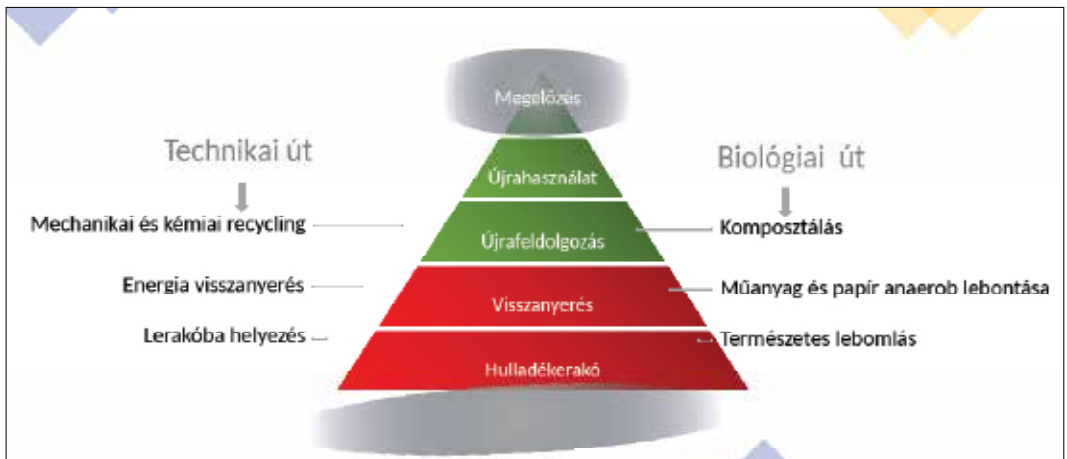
Megelőzés

Technikai út

Biológiai út

Újrahasználat

Mechanikai és kémiai recycling

Újrafeldolgozás

Komposztálás

Energia visszanyerés

Visszanyerés

Műanyag és papír anaerob lebontása

Lerakóba helyezés

Természetes lebomlás

Hulladékerakó